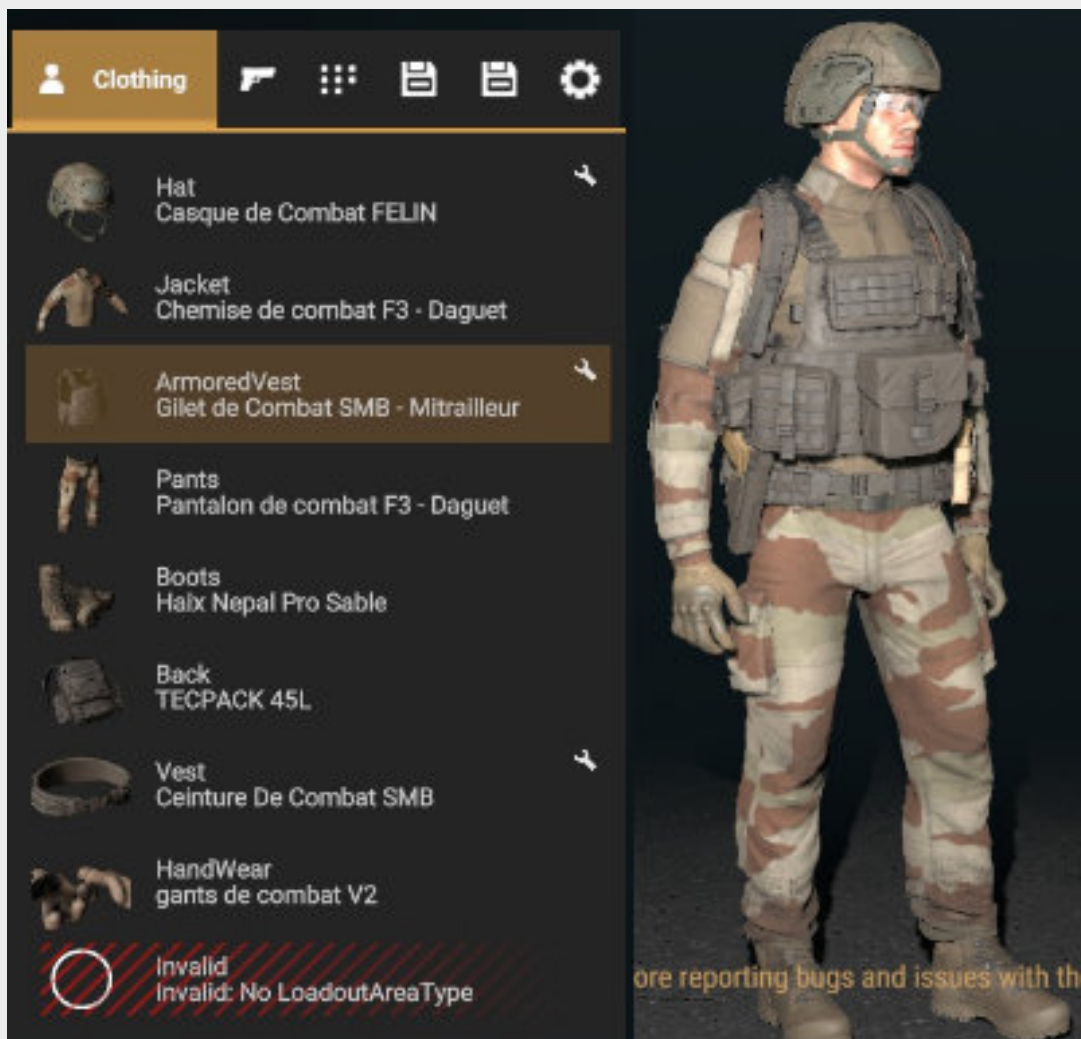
Clothing

Hat
Casque de Combat FELIN

Jacket
Chemise de combat F3 - Daguet

ArmoredVest
Gilet de Combat SMB - Mitrailleur

Pants
Pantalon de combat F3 - Daguet

Boots
Haix Nepal Pro Sable

Back
TECPACK 45L

Vest
Ceinture De Combat SMB

HandWear
gants de combat V2

Invalid
Invalid: No LoadoutAreaType

ore reporting bugs and issues with th